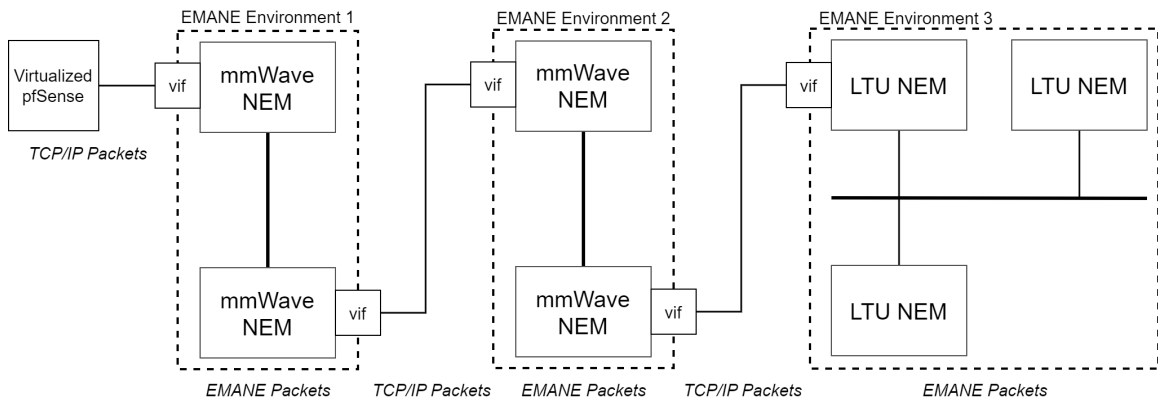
Virtualized pfSense

TCP/IP Packets

EMANE Environment 1

vif

mmWave NEM

mmWave NEM

vif

EMANE Packets

TCP/IP Packets

EMANE Environment 2

vif

mmWave NEM

mmWave NEM

vif

EMANE Packets

TCP/IP Packets

EMANE Environment 3

vif

LTU NEM

LTU NEM

LTU NEM

EMANE Packets